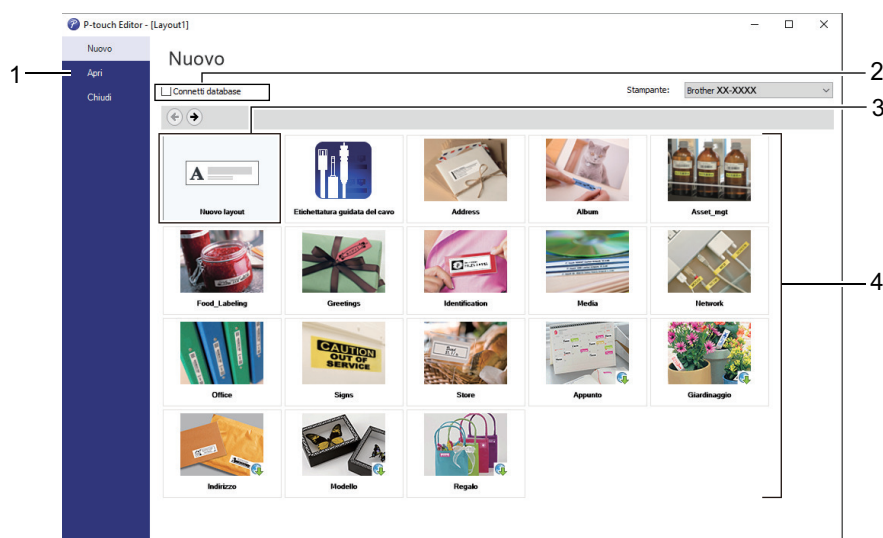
P-touch Editor - [Layout1]

Nuovo
Apri
Chiudi

Nuovo

Connetti database

Stampante: Brother XX-XXXX

1
2
3
4

Nuovo layout
Etichettatura guidata del cavo
Address
Album
Asset_mgt
Food_Labeling
Greetings
Identification
Media
Network
Office
Signs
Store
Appunto
Giardinaggio
Indirizzo
Modello
Regalo

CAUTION OUT OF SERVICE